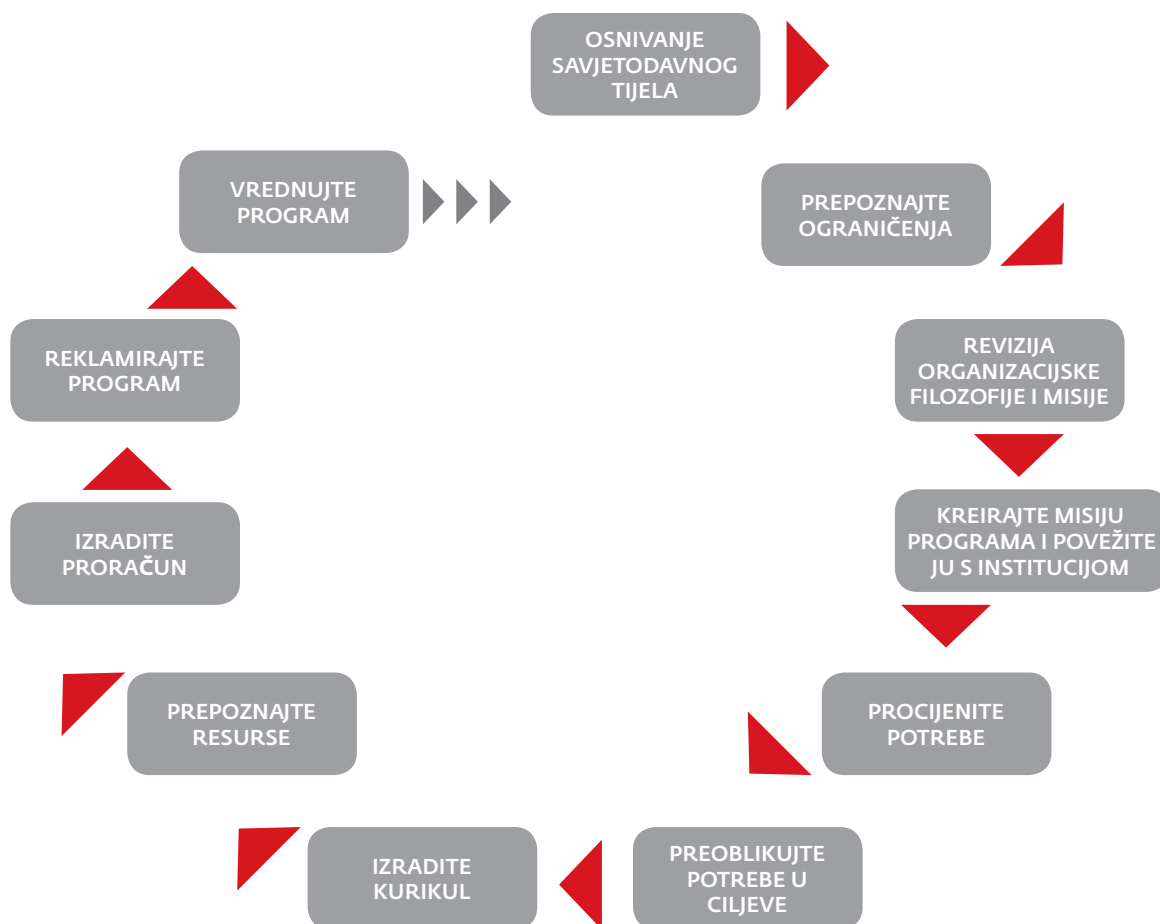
OSNIVANJE SAVJETODAVNOG TIJELA

PREPOZNAJTE OGRANIČENJA

REVIZIJA ORGANIZACIJSKE FILOZOFIJE I MISIJE

KREIRAJTE MISIJU PROGRAMA I POVEŽITE JU S INSTITUCIJOM

PROCIJENITE POTREBE

PREOBLIKUJTE POTREBE U CILJEVE

IZRADITE KURIKUL

PREPOZNAJTE RESURSE

IZRADITE PRORAČUN

REKLAMIRAJTE PROGRAM

VREDNUJTE PROGRAM